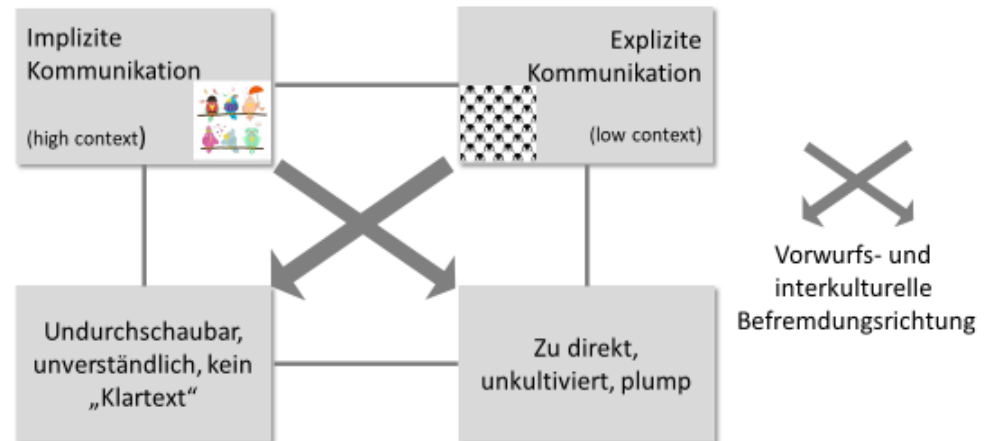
Implizite Kommunikation

(high context)

Explizite Kommunikation

(low context)

Undurchschaubar, unverständlich, kein „Klartext“

Zu direkt, unkultiviert, plump

Vorwurfs- und interkulturelle Befremdungsrichtung